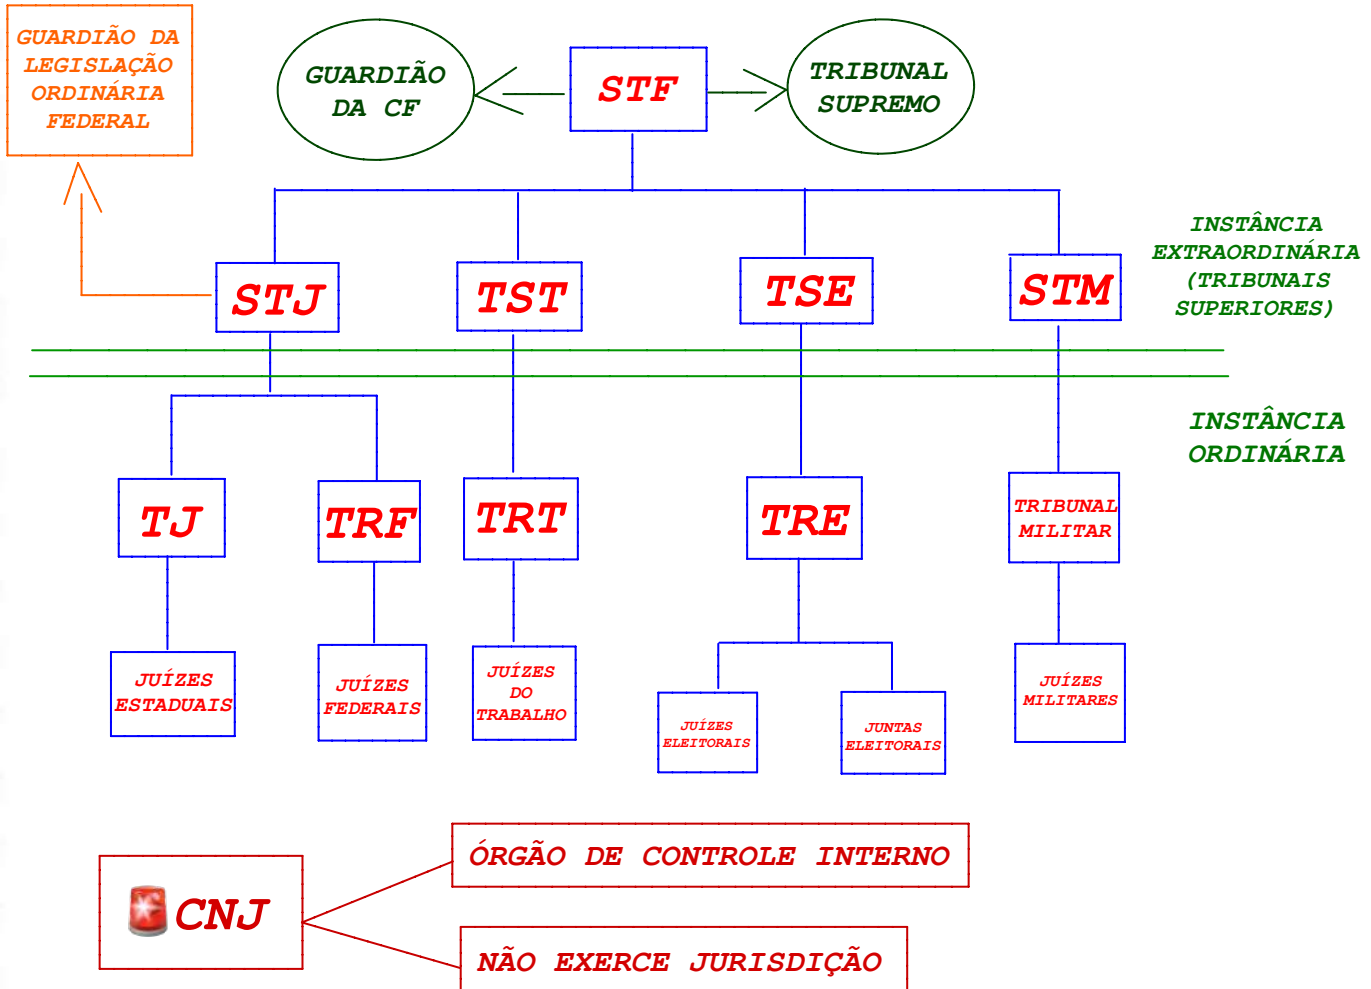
GUARDIÃO DA LEGISLAÇÃO ORDINÁRIA FEDERAL

GUARDIÃO DA CF

STF

TRIBUNAL SUPREMO

INSTÂNCIA EXTRAORDINÁRIA (TRIBUNAIS SUPERIORES)

STJ

TST

TSE

STM

INSTÂNCIA ORDINÁRIA

TJ

TRF

TRT

TRE

TRIBUNAL MILITAR

JUÍZES ESTADUAIS

JUÍZES FEDERAIS

JUÍZES DO TRABALHO

JUÍZES ELEITORAIS

JUNTAS ELEITORAIS

JUÍZES MILITARES

CNJ

ÓRGÃO DE CONTROLE INTERNO

NÃO EXERCE JURISDIÇÃO